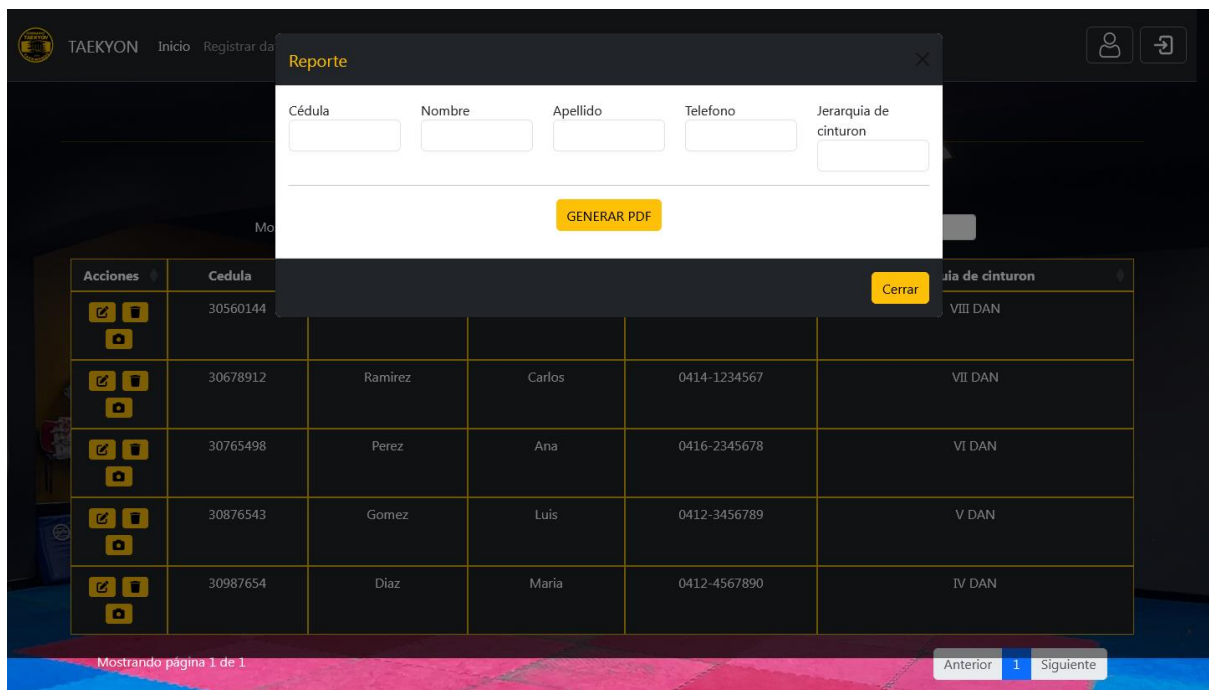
TAEKYON Inicio Registrar da

Reporte

×

Cédula

Nombre

Apellido

Telefono

Jerarquia de cinturon

GENERAR PDF

Cerrar

Mo

| Acciones | Cedula | | | | uia de cinturon |
|---|---|---|---|---|---|
| | 30560144 | | | | VIII DAN |
| | 30678912 | Ramirez | Carlos | 0414-1234567 | VII DAN |
| | 30765498 | Perez | Ana | 0416-2345678 | VI DAN |
| | 30876543 | Gomez | Luis | 0412-3456789 | V DAN |
| | 30987654 | Diaz | Maria | 0412-4567890 | IV DAN |

Mostrando página 1 de 1

Anterior 1 Siguiente